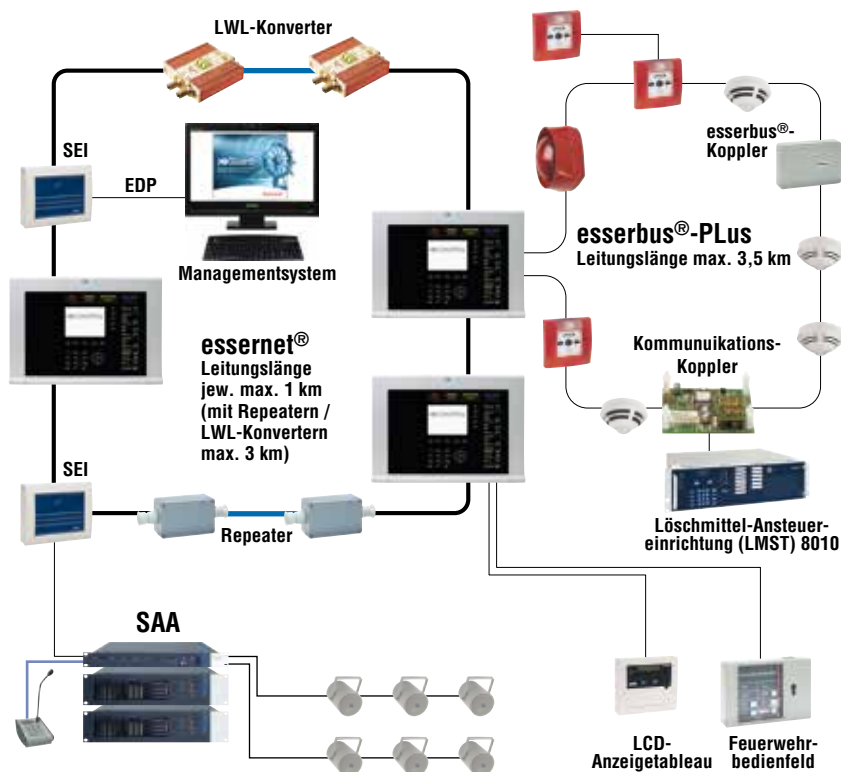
LWL-Konverter

SEI

EDP

Managementsystem

esserbus®-Koppler

esserbus®-PLus
Leitungslänge max. 3,5 km

essernet®
Leitungslänge jew. max. 1 km (mit Repeatern / LWL-Konvertern max. 3 km)

Kommunuikations-Koppler

SEI

Repeater

Löschmittel-Ansteuereinrichtung (LMST) 8010

SAA

LCD-Anzeigetableau

Feuerwehrbedienfeld